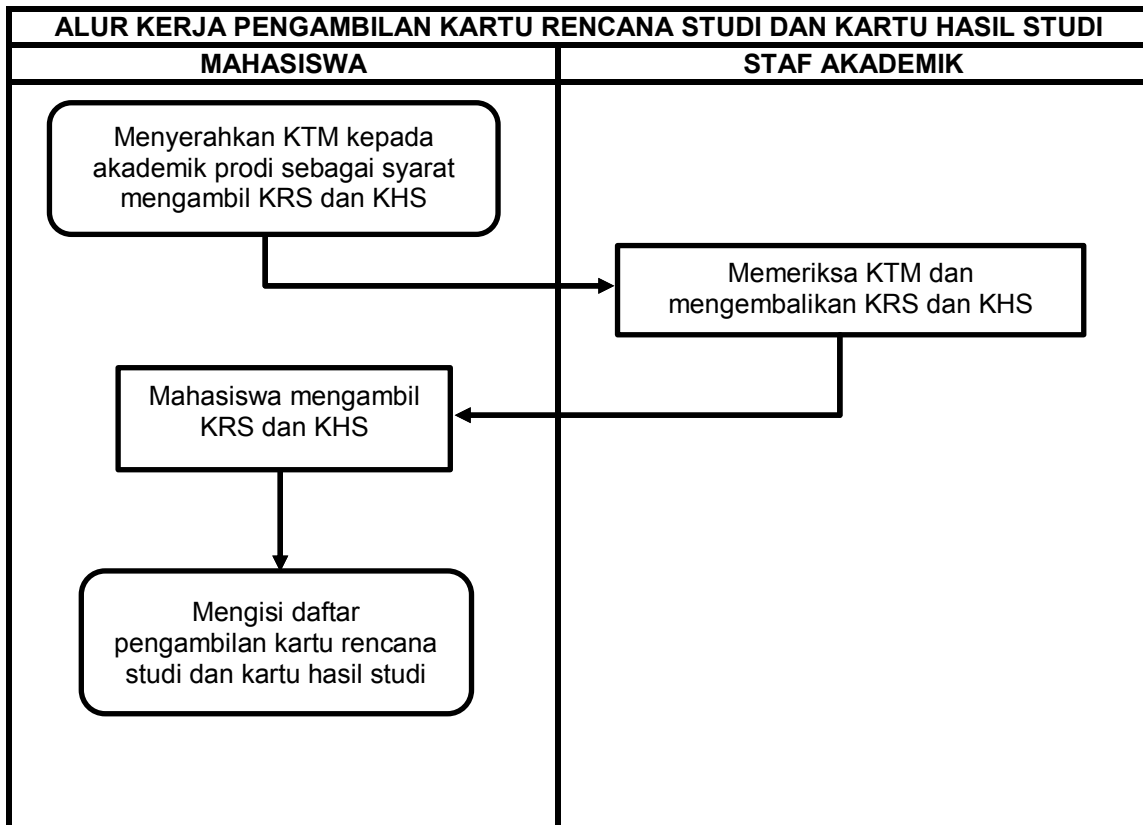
ALUR KERJA PENGAMBILAN KARTU RENCANA STUDI DAN KARTU HASIL STUDI

MAHASISWA

STAF AKADEMIK

Menyerahkan KTM kepada akademik prodi sebagai syarat mengambil KRS dan KHS

Memeriksa KTM dan mengembalikan KRS dan KHS

Mahasiswa mengambil KRS dan KHS

Mengisi daftar pengambilan kartu rencana studi dan kartu hasil studi